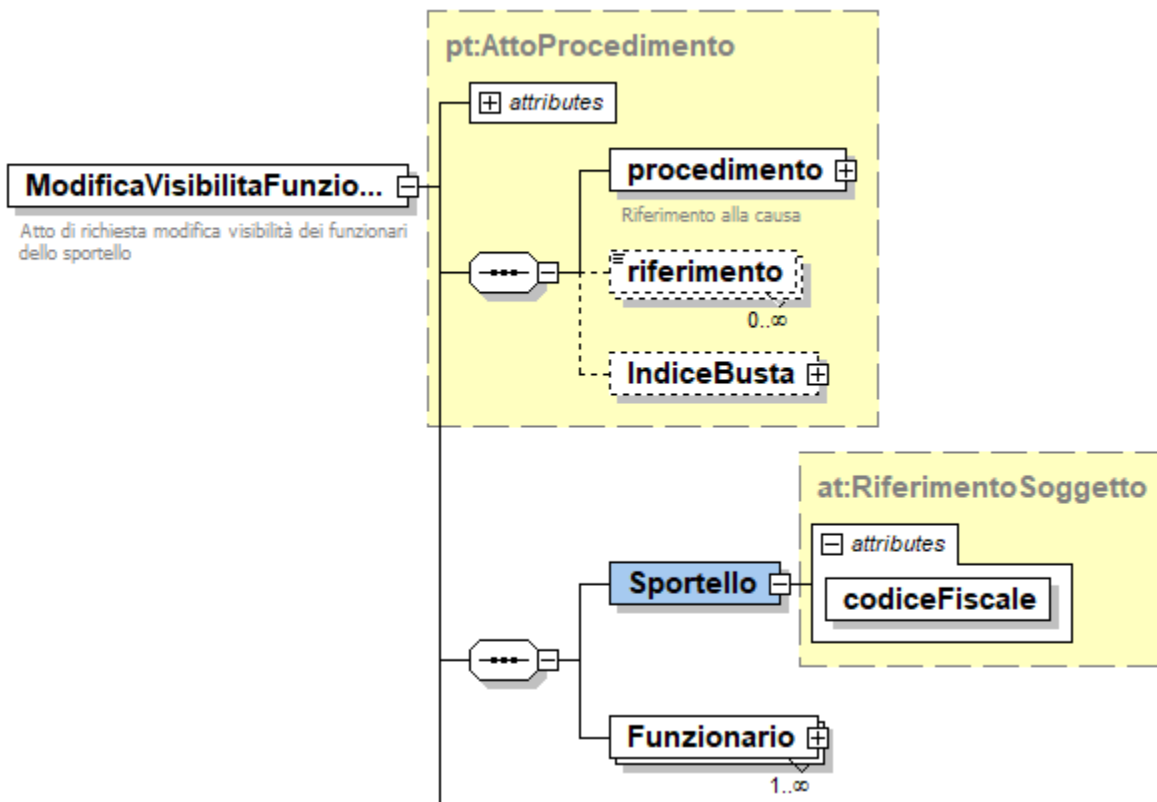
pt:AttoProcedimento

attributes

ModificaVisibilitaFunzio...

Atto di richiesta modifica visibilità dei funzionari dello sportello

procedimento

Riferimento alla causa

riferimento

0..∞

IndiceBusta

at:RiferimentoSoggetto

attributes

Sportello

codiceFiscale

Funzionario

1..∞